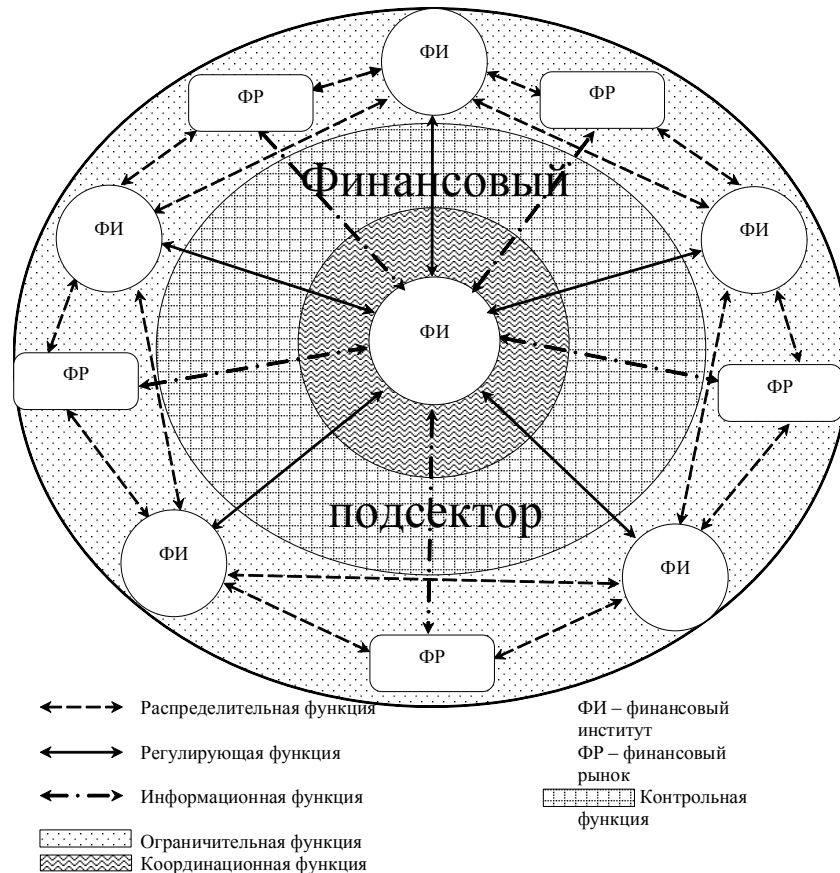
ФИ

ФР

ФР

Финансовый

ФИ

ФИ

ФИ

ФР

ФР

подсектор

ФИ

ФИ

ФР

Распределительная функция

Регулирующая функция

Информационная функция

Ограничительная функция

Координационная функция

ФИ – финансовый институт

ФР – финансовый рынок

Контрольная функция